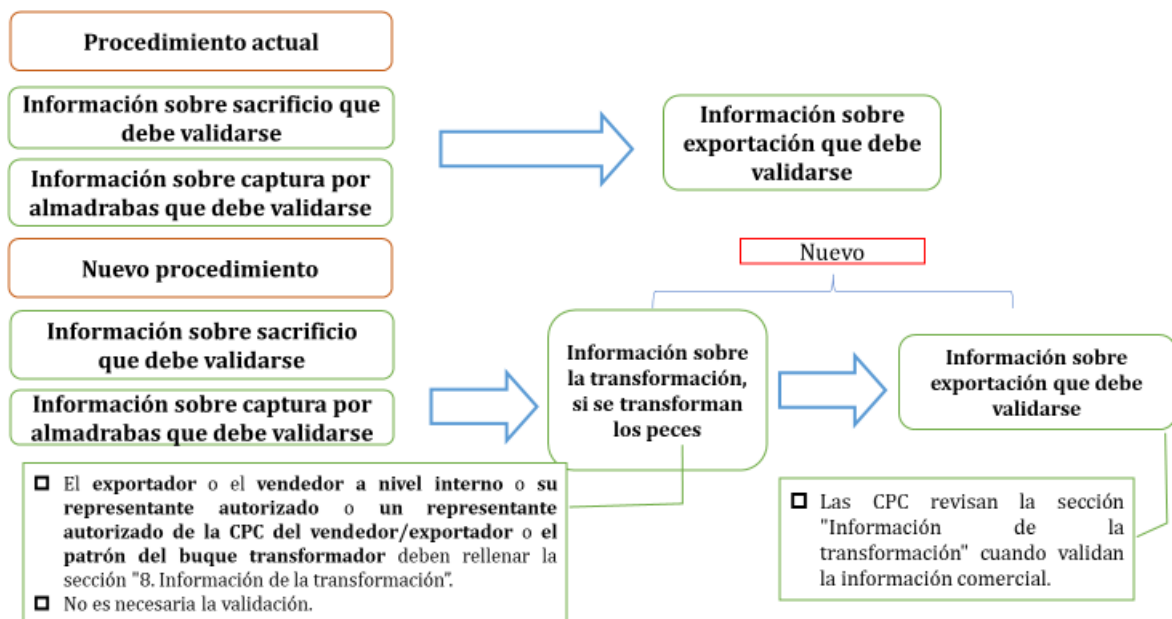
Procedimiento actual

Información sobre sacrificio que debe validarse

Información sobre captura por almadrabas que debe validarse

Información sobre exportación que debe validarse

Nuevo

Nuevo procedimiento

Información sobre sacrificio que debe validarse

Información sobre captura por almadrabas que debe validarse

Información sobre la transformación, si se transforman los peces

Información sobre exportación que debe validarse

☐ El exportador o el vendedor a nivel interno o su representante autorizado o un representante autorizado de la CPC del vendedor/exportador o el patrón del buque transformador deben rellenar la sección "8. Información de la transformación".
☐ No es necesaria la validación.

☐ Las CPC revisan la sección "Información de la transformación" cuando validan la información comercial.